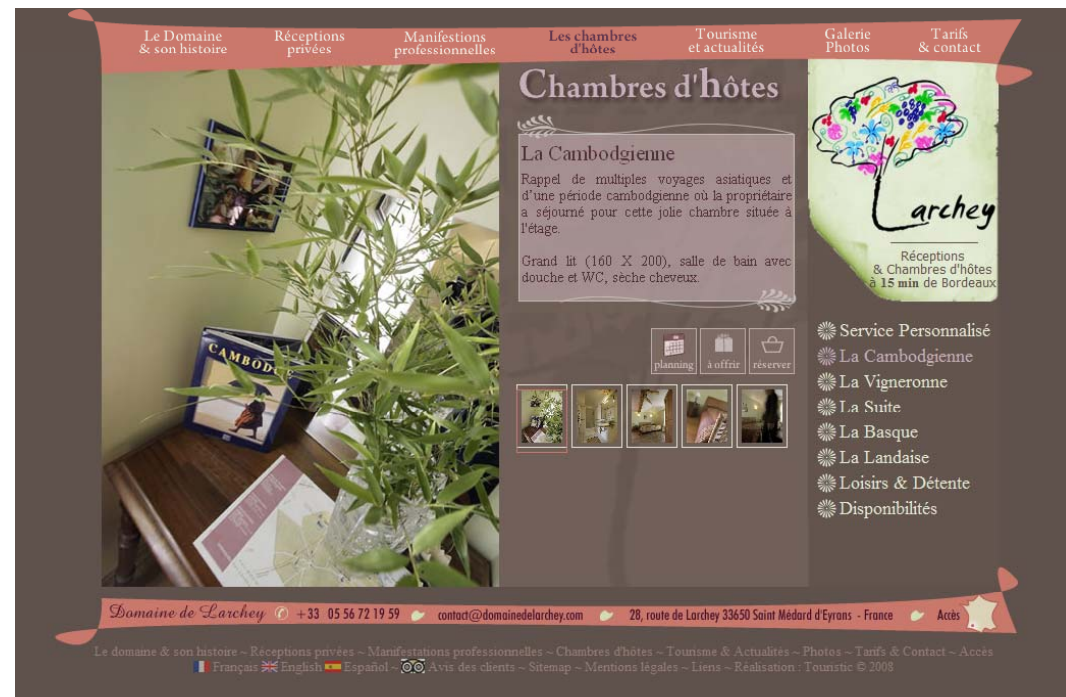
Le Domaine & son histoire
Réceptions privées
Manifestations professionnelles
Les chambres d'hôtes
Tourisme et actualités
Galerie Photos
Tarifs & contact

Chambres d'hôtes

La Cambodgienne

Rappel de multiples voyages asiatiques et d'une période cambodgienne où la propriétaire a séjourné pour cette jolie chambre située à l'étage.

Grand lit (160 X 200), salle de bain avec douche et WC, sèche cheveux.

planning
à offrir
réserver

CAMBOD

Larchey
Réceptions & Chambres d'hôtes à 15 min de Bordeaux

Service Personnalisé
La Cambodgienne
La Vigneronne
La Suite
La Basque
La Landaise
Loisirs & Détente
Disponibilités

Domaine de Larchey +33 05 56 72 19 59 contact@domainedelarchey.com 28, route de Larchey 33650 Saint Médard d'Eyrans - France Accès

Le domaine & son histoire ~ Réceptions privées ~ Manifestations professionnelles ~ Chambres d'hôtes ~ Tourisme & Actualités ~ Photos ~ Tarifs & Contact ~ Accès
Français English Español ~ Avis des clients ~ Sitemap ~ Mentions légales ~ Liens ~ Réalisation : Touristic © 2008